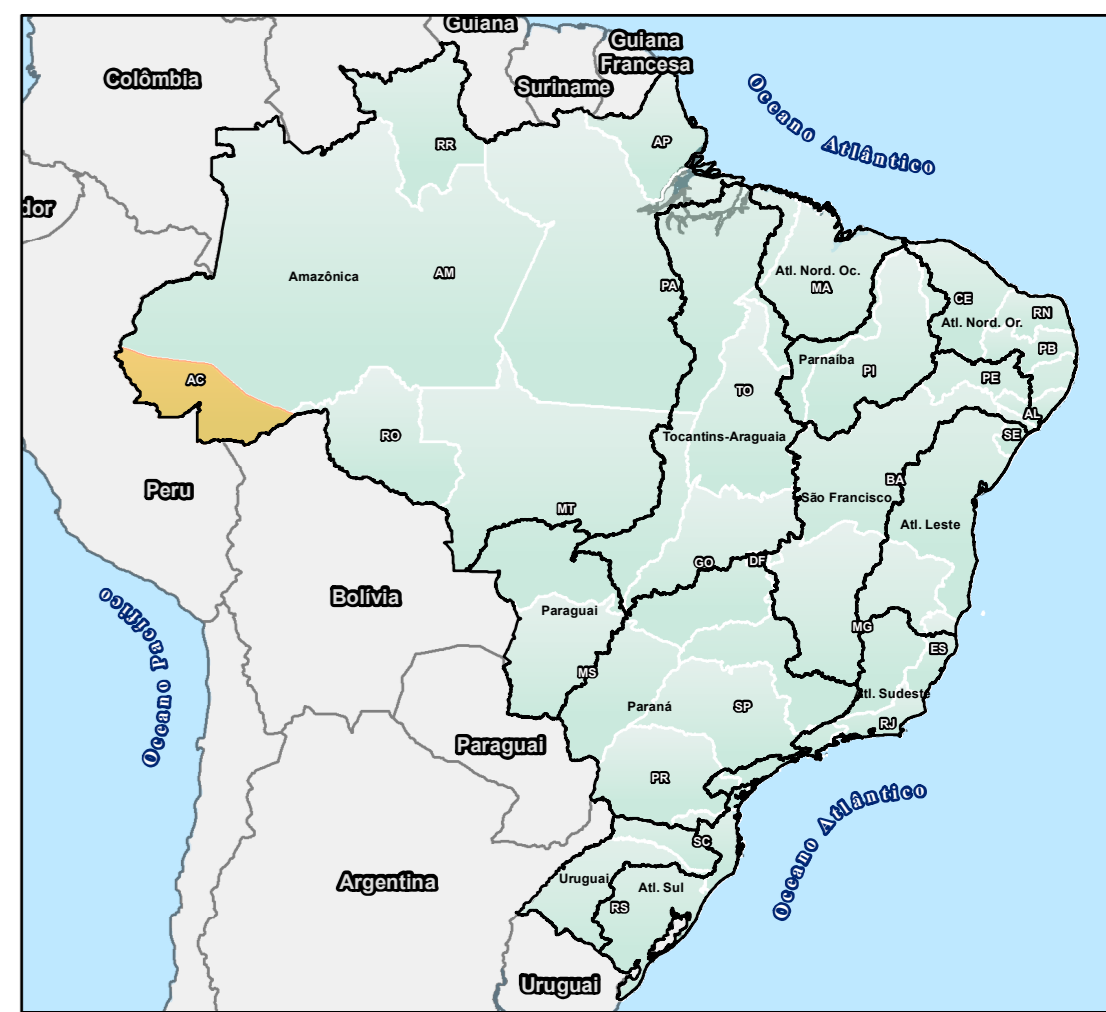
Guiana
Guiana Francesa
Colômbia
Suriname
Oceano Atlântico
RR
AP
dor
Amazônica
AM
PA
Atl. Nord. Oc.
MA
CE
RN
Atl. Nord. Or.
PB
Parnaíba
PI
PE
AC
TO
AL
RO
Tocantins-Araguaia
SE
BA
Peru
São Francisco
MT
Atl. Leste
GO
DF
Oceano Pacífico
Bolívia
Paraguai
MG
ES
MS
Atl. Sudeste
Paraná
SP
RJ
Paraguai
PR
Oceano Atlântico
SC
Argentina
Uruguai
Atl. Sul
RS
Uruguai